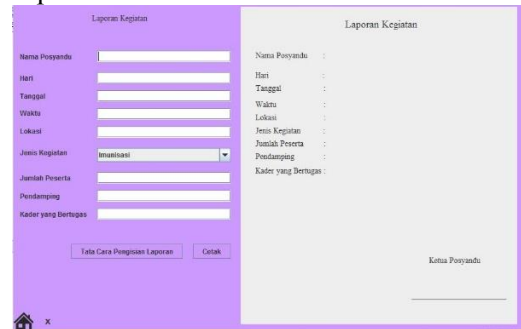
Laporan Kegiatan

Nama Posyandu

Hari

Tanggal

Waktu

Lokasi

Jenis Kegiatan

Imunisasi

Jumlah Peserta

Pendamping

Kader yang Bertugas

Tata Cara Pengisian Laporan

Cetak

x

Laporan Kegiatan

Nama Posyandu :

Hari :

Tanggal :

Waktu :

Lokasi :

Jenis Kegiatan :

Jumlah Peserta :

Pendamping :

Kader yang Bertugas :

Ketua Posyandu